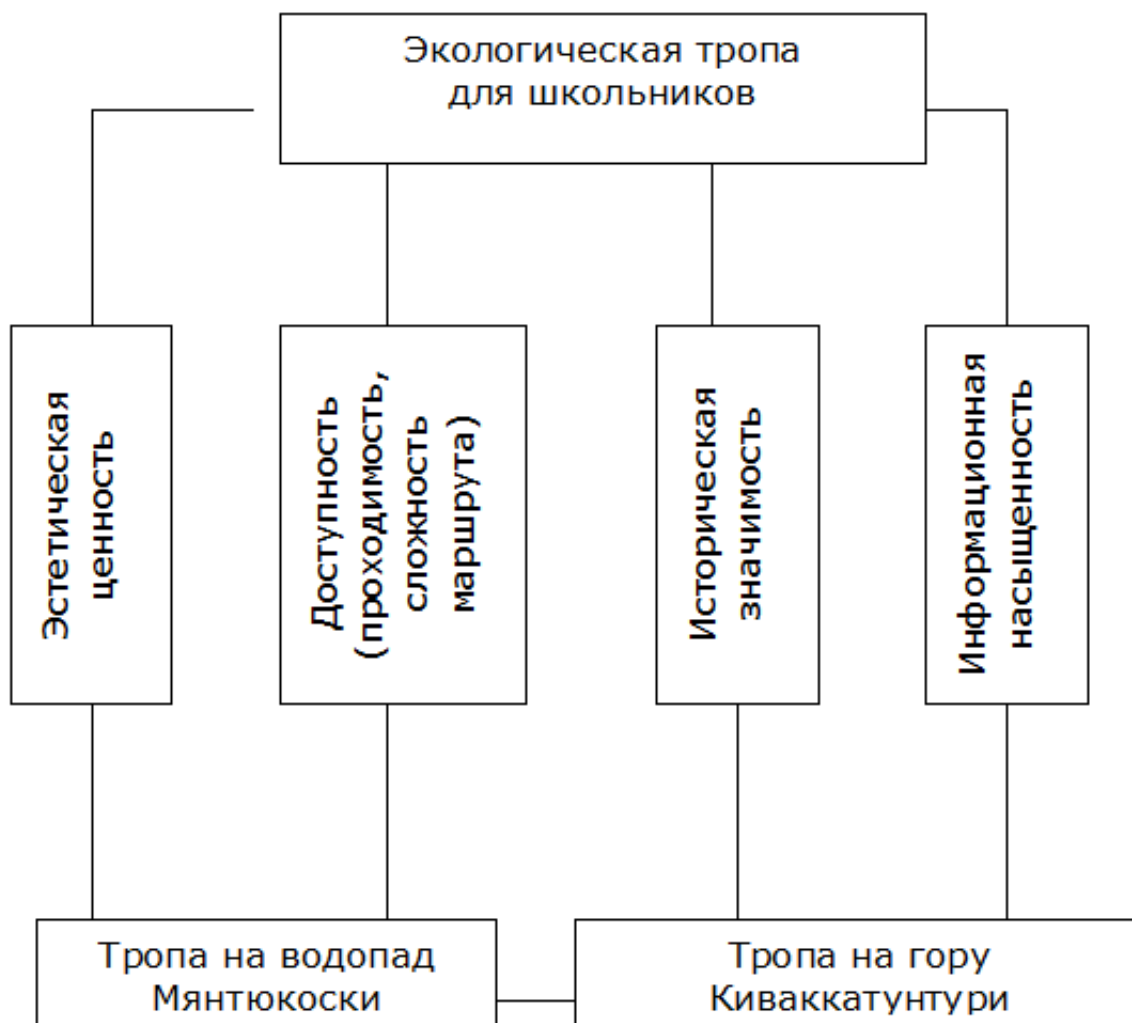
Экологическая тропа для школьников

Эстетическая ценность

Доступность (проходимость, сложность маршрута)

Историческая значимость

Информационная насыщенность

Тропа на водопад Мянтюкоски

Тропа на гору Киваккатунтури